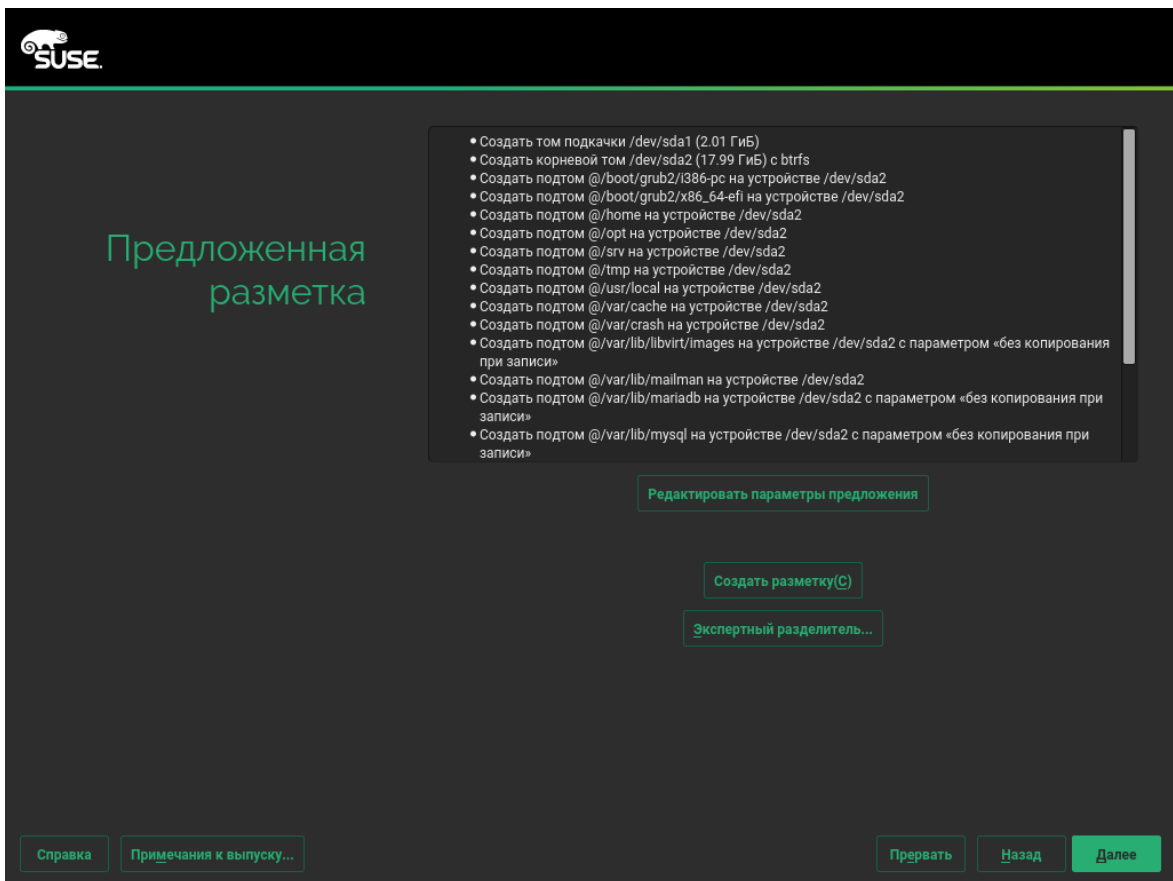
SUSE.

Предложенная разметка

• Создать том подкачки /dev/sda1 (2.01 ГиБ)
• Создать корневой том /dev/sda2 (17.99 ГиБ) с btrfs
• Создать подтом @/boot/grub2/i386-pc на устройстве /dev/sda2
• Создать подтом @/boot/grub2/x86_64-efi на устройстве /dev/sda2
• Создать подтом @/home на устройстве /dev/sda2
• Создать подтом @/opt на устройстве /dev/sda2
• Создать подтом @/srv на устройстве /dev/sda2
• Создать подтом @/tmp на устройстве /dev/sda2
• Создать подтом @/usr/local на устройстве /dev/sda2
• Создать подтом @/var/cache на устройстве /dev/sda2
• Создать подтом @/var/crash на устройстве /dev/sda2
• Создать подтом @/var/lib/libvirt/images на устройстве /dev/sda2 с параметром «без копирования при записи»
• Создать подтом @/var/lib/mailman на устройстве /dev/sda2
• Создать подтом @/var/lib/mariadb на устройстве /dev/sda2 с параметром «без копирования при записи»
• Создать подтом @/var/lib/mysql на устройстве /dev/sda2 с параметром «без копирования при записи»

Редактировать параметры предложения

Создать разметку(С)

Экспертный разделитель...

Справка

Примечания к выпуску...

Прервать

Назад

Далее